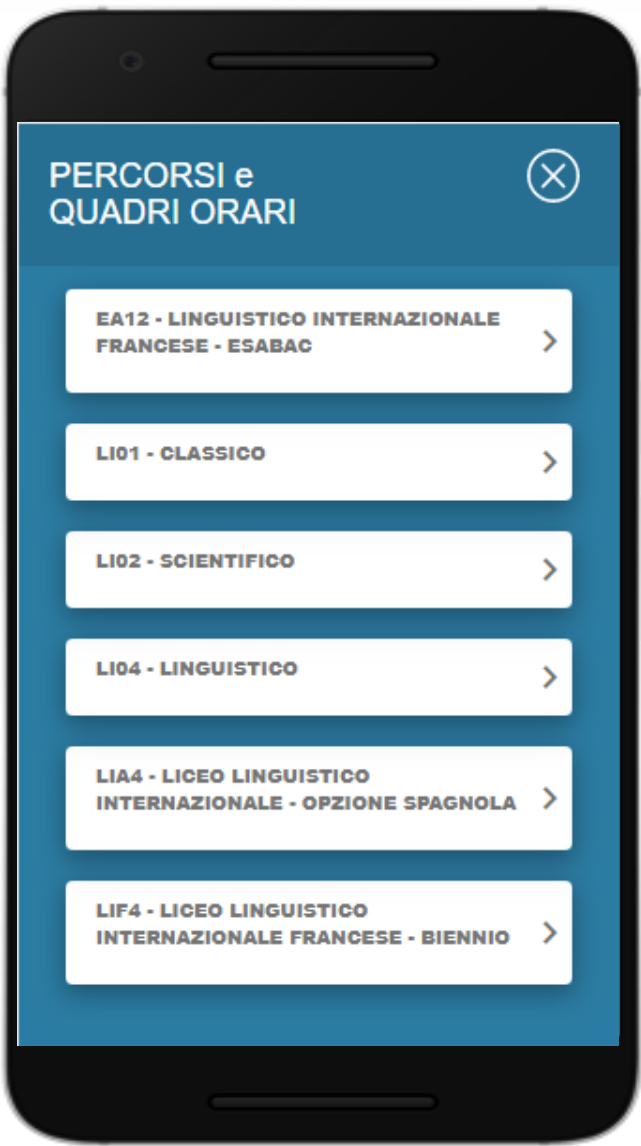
PERCORSI e
QUADRI ORARI

EA12 - LINGUISTICO INTERNAZIONALE FRANCESE - ESABAC

LI01 - CLASSICO

LI02 - SCIENTIFICO

LI04 - LINGUISTICO

LIA4 - LICEO LINGUISTICO INTERNAZIONALE - OPZIONE SPAGNOLA

LIF4 - LICEO LINGUISTICO INTERNAZIONALE FRANCESE - BIENNIO